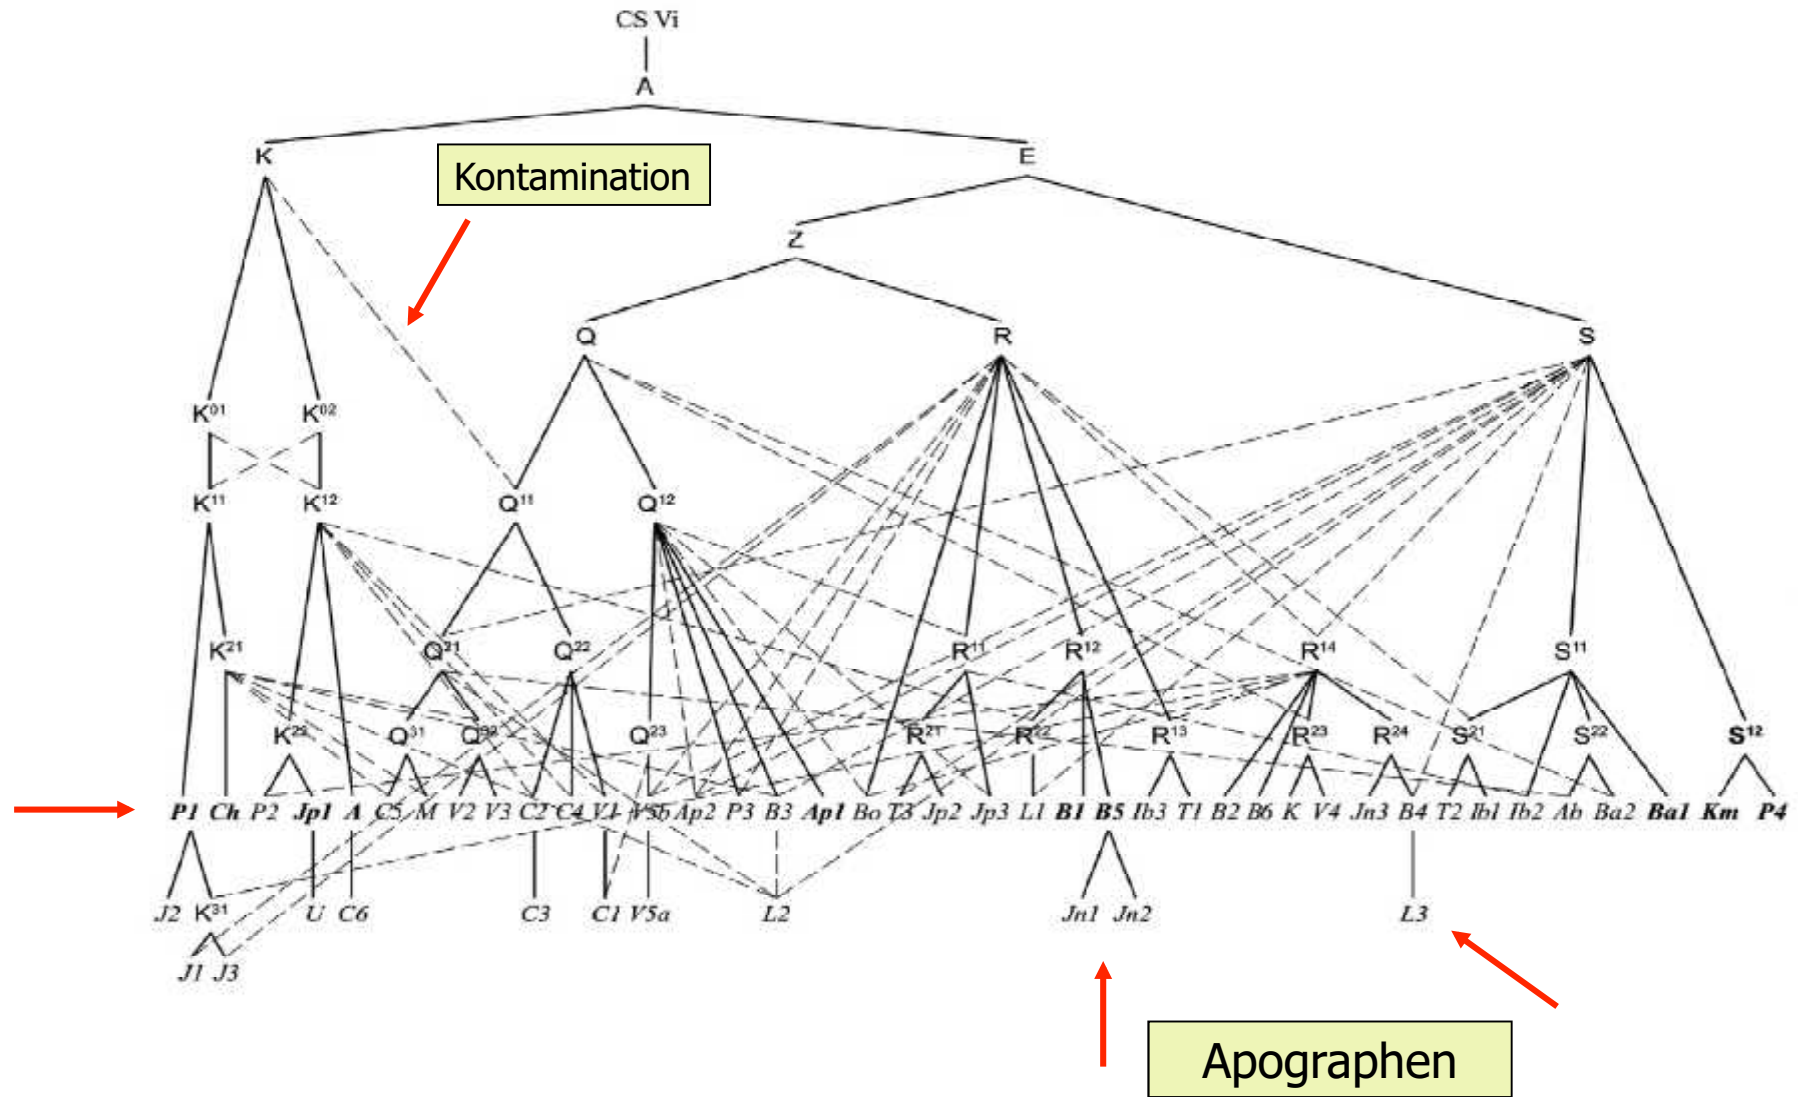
CS Vi

A

K

E

Kontamination

Z

Q

R

S

$K^{01}$ $K^{02}$

$K^{11}$ $K^{12}$ $Q^{11}$ $Q^{12}$

$K^{21}$ $Q^{21}$ $Q^{22}$ $R^{11}$ $R^{12}$ $R^{14}$ $S^{11}$

$K^{22}$ $Q^{31}$ $Q^{32}$ $Q^{23}$ $R^{21}$ $R^{22}$ $R^{13}$ $R^{23}$ $R^{24}$ $S^{21}$ $S^{22}$ $S^{12}$

P1 Ch P2 Jp1 A C5 M V2 V3 C2 C4 V1 V5b Ap2 P3 B3 Ap1 Bo T3 Jp2 Jp3 L1 B1 B5 Ib3 T1 B2 B6 K V4 Jn3 B4 T2 Ib1 Ib2 Ab Ba2 Ba1 Km P4

J2 $K^{31}$ U C6 C3 C1 V5a L2 Jn1 Jn2 L3

J1 J3

Apographen